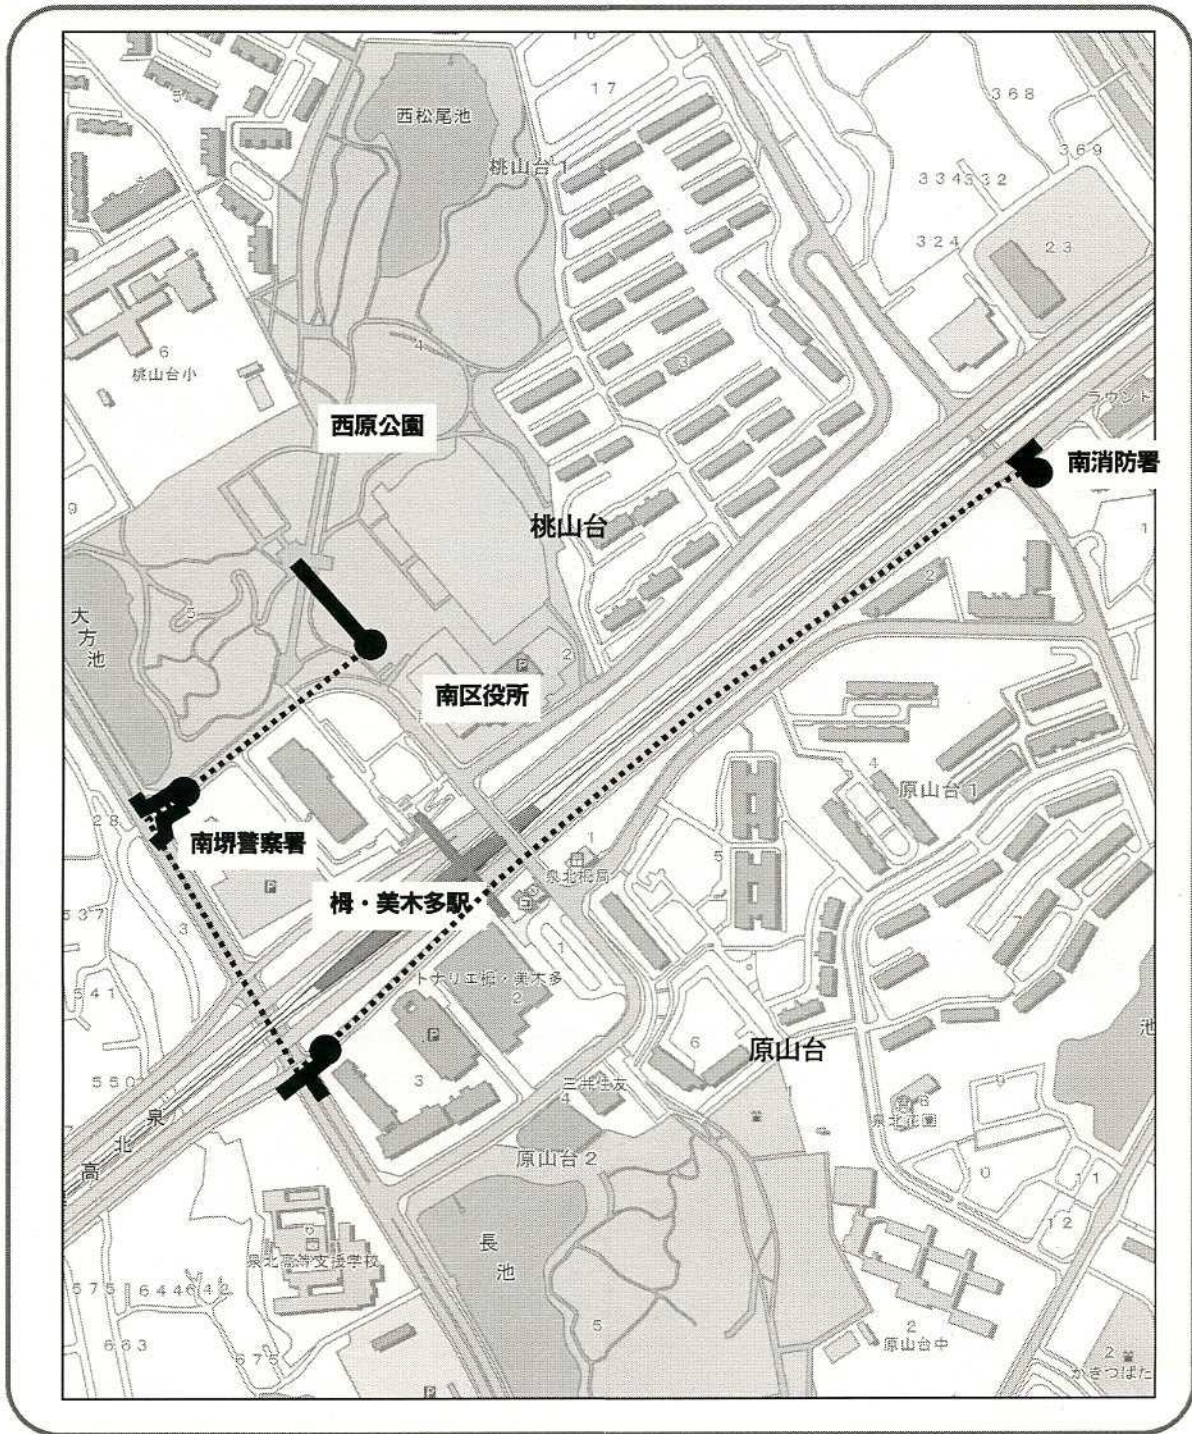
16
17
368
西松尾池
桃山台1
369
334332
324
23
6
桃山台小
4
3
ラウンド
西原公園
南消防署
9
桃山台
1
2
大方池
5
P
2
南区役所
4
原山台1
28
南堺警察署
1
泉北郵局
5
P
栂・美木多駅
537
3
1
トナリエ栂・美木多
541
2
P
6
原山台
3
550
三井住友
4
泉北
高
泉北高等支援学校
原山台2
泉北公園
0
1
12
長
池
575
644
5
663
675
2
原山台中
2
かきつばた
P
池